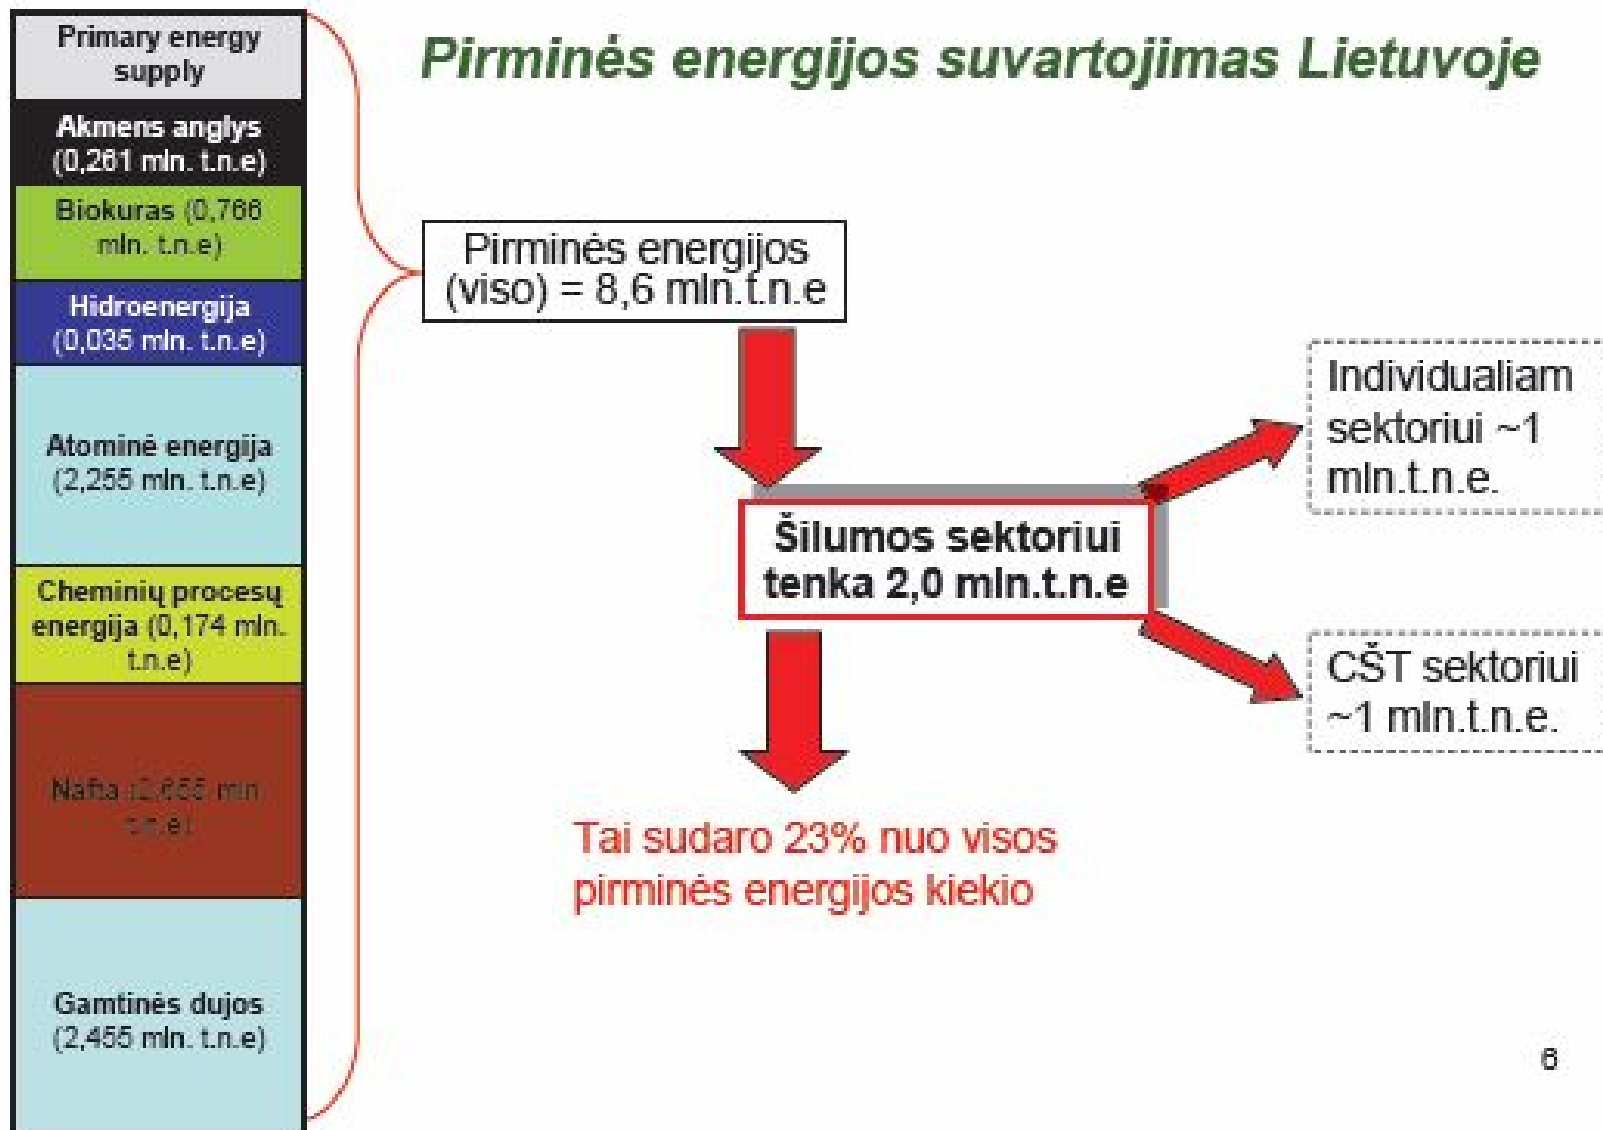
Primary energy supply

Akmens anglys (0,261 mln. t.n.e)

Biokuras (0,766 mln. t.n.e)

Hidroenergija (0,035 mln. t.n.e)

Atominė energija (2,255 mln. t.n.e)

Cheminių procesų energija (0,174 mln. t.n.e)

Nafta (2,655 mln t.n.e)

Gamtinės dujos (2,455 mln. t.n.e)

Pirminės energijos suvartojimas Lietuvoje

Pirminės energijos (viso) = 8,6 mln.t.n.e

Šilumos sektoriui tenka 2,0 mln.t.n.e

Individualiam sektoriui ~1 mln.t.n.e.

CŠT sektoriui ~1 mln.t.n.e.

Tai sudaro 23% nuo visos pirminės energijos kiekio

6